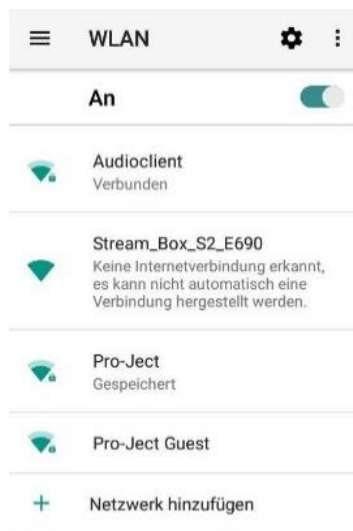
WLAN

An

Audioclient
Verbunden

Stream_Box_S2_E690
Keine Internetverbindung erkannt, es kann nicht automatisch eine Verbindung hergestellt werden.

Pro-Ject
Gespeichert

Pro-Ject Guest

+ Netzwerk hinzufügen